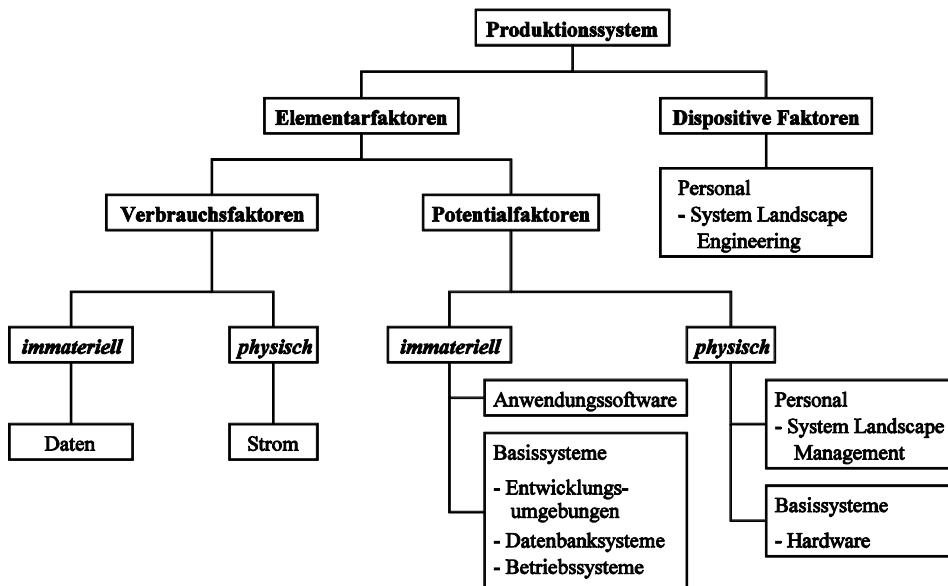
Produktionssystem

Elementarfaktoren

Dispositive Faktoren

Personal
- System Landscape Engineering

Verbrauchsfaktoren

Potentialfaktoren

immateriell

physisch

Daten

Strom

immateriell

Anwendungssoftware

Basissysteme
- Entwicklungsumgebungen
- Datenbanksysteme
- Betriebssysteme

physisch

Personal
- System Landscape Management

Basissysteme
- Hardware